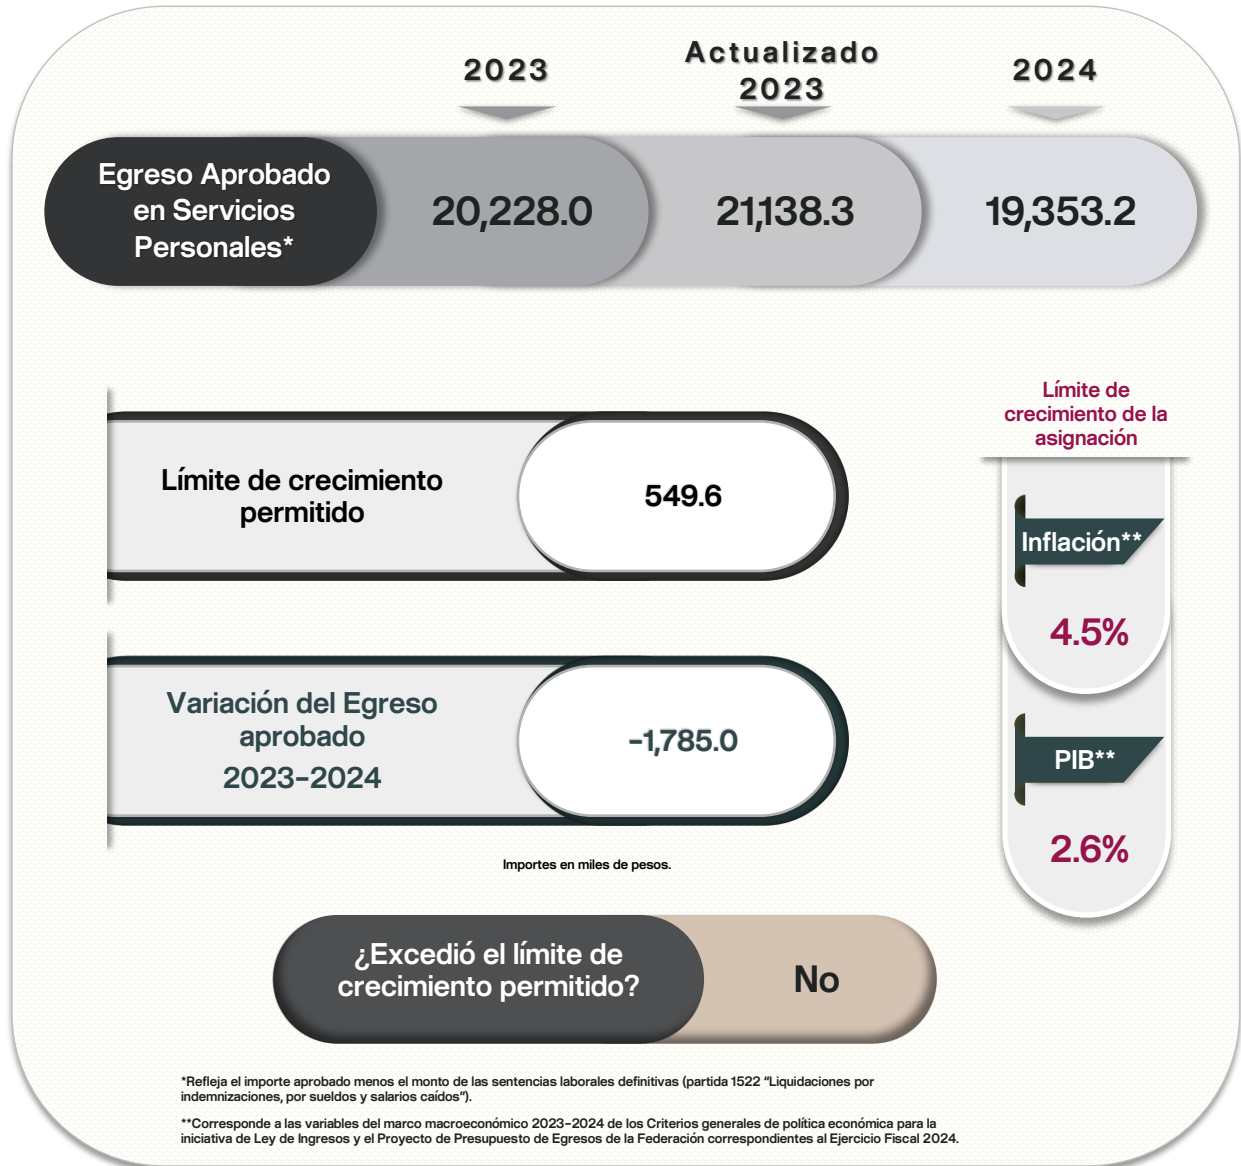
2023

Actualizado 2023

2024

Egreso Aprobado en Servicios Personales*

20,228.0

21,138.3

19,353.2

Límite de crecimiento de la asignación

Límite de crecimiento permitido

549.6

Inflación**

4.5%

Variación del Egreso aprobado 2023-2024

-1,785.0

PIB**

2.6%

Importes en miles de pesos.

¿Excedió el límite de crecimiento permitido?

No

*Refleja el importe aprobado menos el monto de las sentencias laborales definitivas (partida 1522 "Liquidaciones por indemnizaciones, por sueldos y salarios caídos").

**Corresponde a las variables del marco macroeconómico 2023-2024 de los Criterios generales de política económica para la iniciativa de Ley de Ingresos y el Proyecto de Presupuesto de Egresos de la Federación correspondientes al Ejercicio Fiscal 2024.